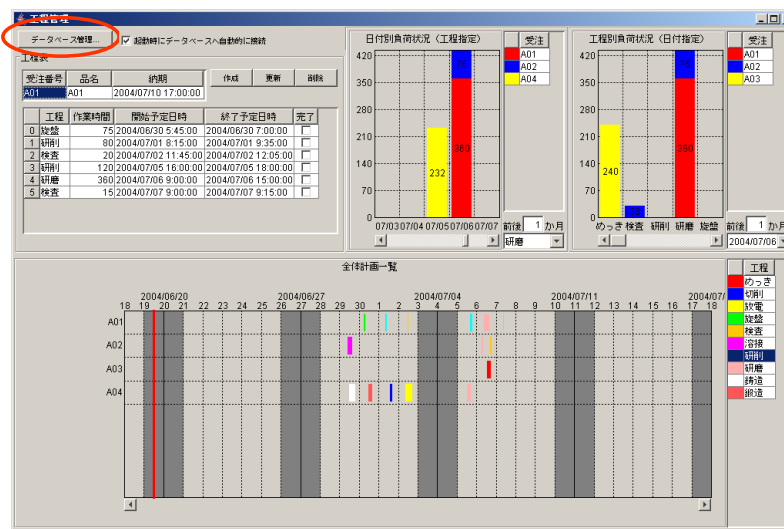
工程管理

データベース管理...

起動時にデータベースへ自動的に接続

工程表

| 受注番号 | 品名 | 納期 |
|---|---|---|
| A01 | A01 | 2004/07/10 17:00:00 |

作成 更新 削除

| | 工程 | 作業時間 | 開始予定日時 | 終了予定日時 | 完了 |
|---|---|---|---|---|---|
| 0 | 旋盤 | 75 | 2004/06/30 5:45:00 | 2004/06/30 7:00:00 | |
| 1 | 研削 | 80 | 2004/07/01 8:15:00 | 2004/07/01 9:35:00 | |
| 2 | 検査 | 20 | 2004/07/02 11:45:00 | 2004/07/02 12:05:00 | |
| 3 | 研削 | 120 | 2004/07/05 16:00:00 | 2004/07/05 18:00:00 | |
| 4 | 研磨 | 360 | 2004/07/06 9:00:00 | 2004/07/06 15:00:00 | |
| 5 | 検査 | 15 | 2004/07/07 9:00:00 | 2004/07/07 9:15:00 | |

日付別負荷状況（工程指定）

420 350 280 210 140 70 0

232 360

07/03 07/04 07/05 07/06 07/07

受注
A01
A02
A04

前後 1 か月
研磨

工程別負荷状況（日付指定）

420 350 280 210 140 70 0

240 360

めっき 検査 研削 研磨 旋盤

受注
A01
A02
A03

前後 1 か月
2004/07/06

全体計画一覧

2004/06/20 2004/06/27 2004/07/04 2004/07/11 2004/07/

18 19 20 21 22 23 24 25 26 27 28 29 30 1 2 3 4 5 6 7 8 9 10 11 12 13 14 15 16 17 18

A01
A02
A03
A04

工程
めっき
切削
放電
旋盤
検査
溶接
研削
研磨
鋳造
鍛造